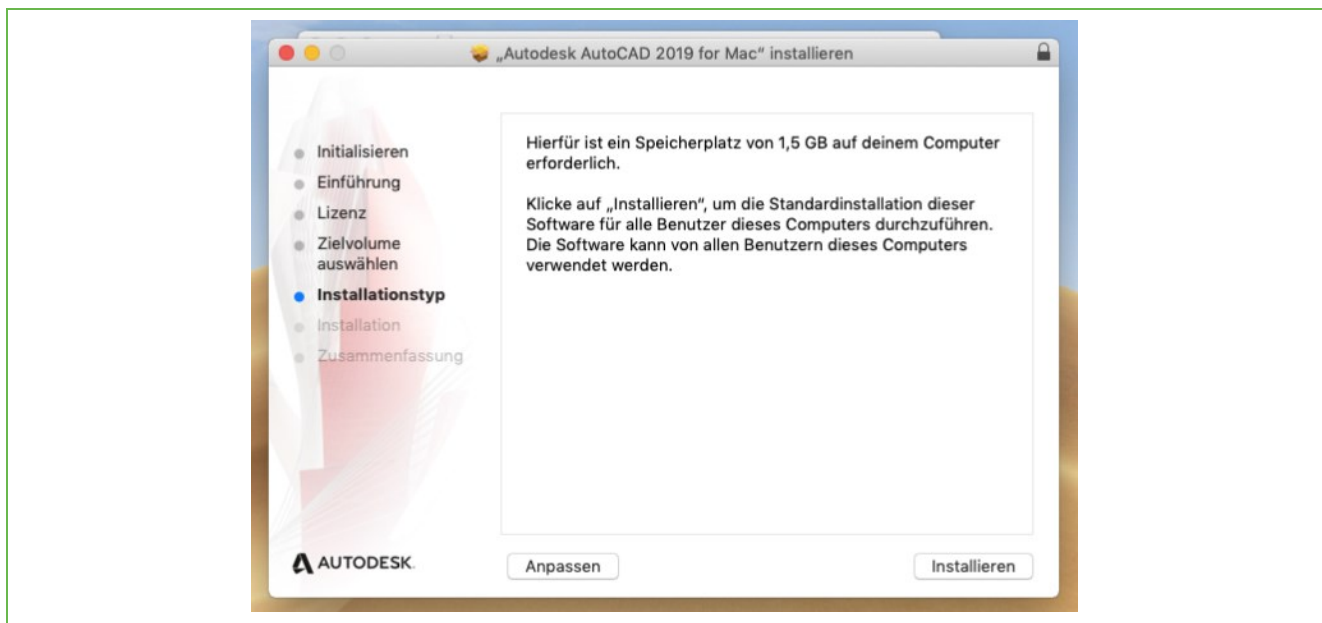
„Autodesk AutoCAD 2019 for Mac“ installieren

Initialisieren
Einführung
Lizenz
Zielvolume auswählen
Installationstyp
Installation
Zusammenfassung

Hierfür ist ein Speicherplatz von 1,5 GB auf deinem Computer erforderlich.

Klicke auf „Installieren“, um die Standardinstallation dieser Software für alle Benutzer dieses Computers durchzuführen. Die Software kann von allen Benutzern dieses Computers verwendet werden.

AUTODESK.

Anpassen

Installieren